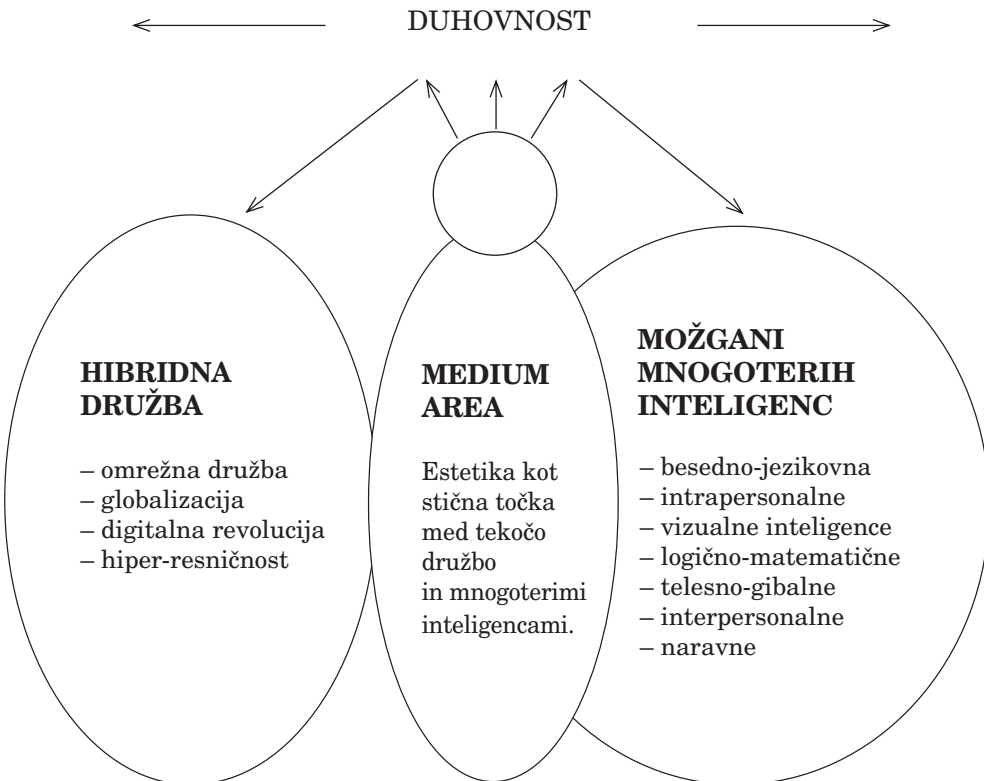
DUHOVNOST

HIBRIDNA DRUŽBA

– omrežna družba
– globalizacija
– digitalna revolucija
– hiper-resničnost

MEDIUM AREA

Estetika kot stična točka med tekočo družbo in mnogoterimi inteligencami.

MOŽGANI MNOGOTERIH INTELIGENC

– besedno-jezikovna
– intrapersonalne
– vizualne inteligence
– logično-matematične
– telesno-gibalne
– interpersonalne
– naravne